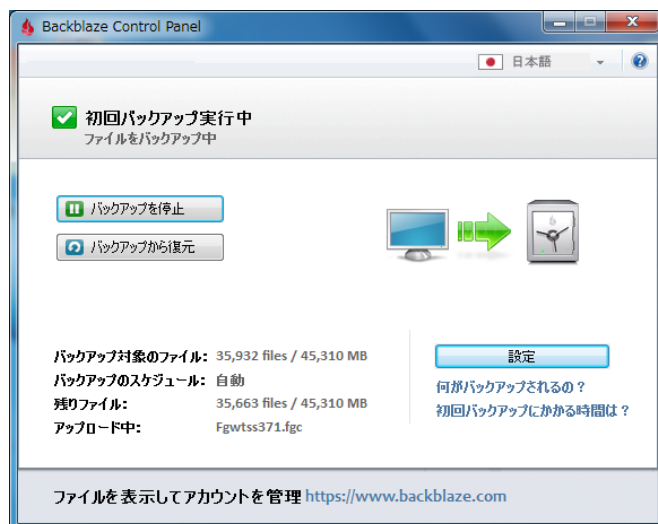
Backblaze Control Panel

日本語

?

初回バックアップ実行中
ファイルをバックアップ中

バックアップを停止

バックアップから復元

バックアップ対象のファイル: 35,932 files / 45,310 MB
バックアップのスケジュール: 自動
残りファイル: 35,663 files / 45,310 MB
アップロード中: Fgwtss371.fgc

設定

何がバックアップされるの？
初回バックアップにかかる時間は？

ファイルを表示してアカウントを管理 https://www.backblaze.com